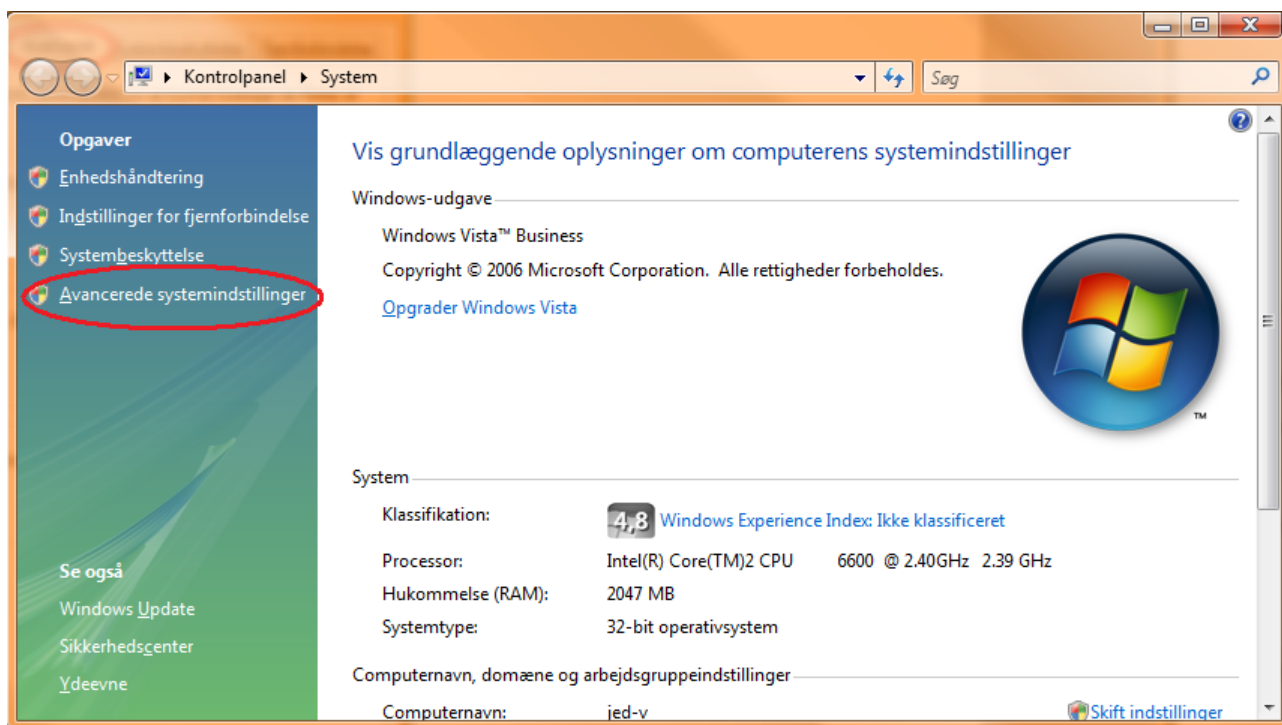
Kontrolpanel ▸ System

Søg

Opgaver

Enhedshåndtering

Indstillinger for fjernforbindelse

Systembeskyttelse

Avancerede systemindstillinger

Se også

Windows Update

Sikkerhedscenter

Ydeevne

Vis grundlæggende oplysninger om computerens systemindstillinger

Windows-udgave

Windows Vista™ Business

Copyright © 2006 Microsoft Corporation. Alle rettigheder forbeholdes.

Opgrader Windows Vista

System

| Klassifikation: | 4,8 Windows Experience Index: Ikke klassificeret |
|---|---|
| Processor: | Intel(R) Core(TM)2 CPU 6600 @ 2.40GHz 2.39 GHz |
| Hukommelse (RAM): | 2047 MB |
| Systemtype: | 32-bit operativsystem |

Computernavn, domæne og arbejdsgruppeindstillinger

Computernavn: jed-v

Skift indstillinger